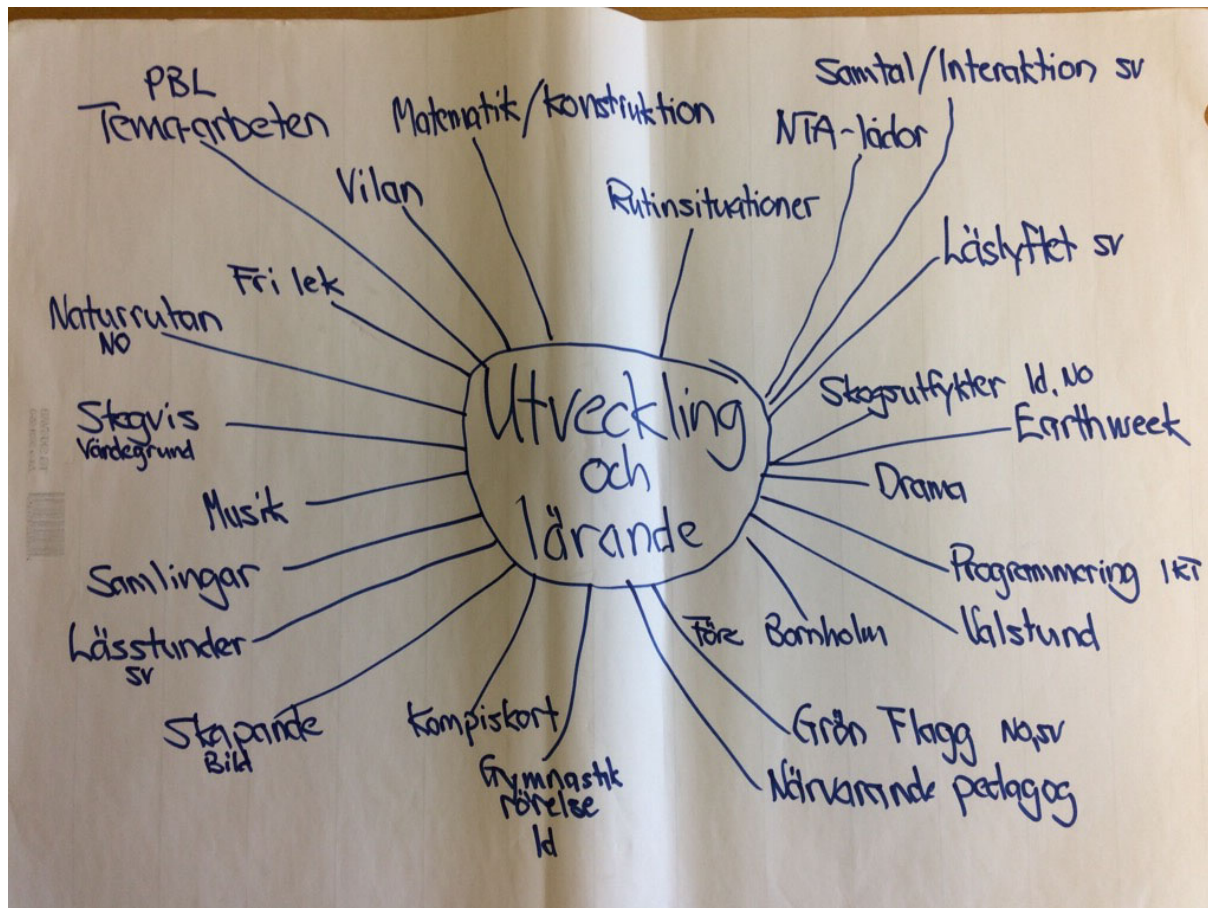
Utveckling och lärande

PBL Tema-arbeten

Matematik/konstruktion

Samtal/Interaktion sv

NTA-lådor

Vilan

Rutinsituationer

Läslyftet sv

Fri lek

Naturrutan NO

Skogsutflykter Id, NO

Stegvis Värdegrund

Earthweek

Drama

Musik

Programmering IKT

Samlingar

Valstund

Lässtunder sv

Före Bornholm

Skapande Bild

Kompiskort

Grön Flagg NO, sv

Gymnastik rörelse Id

Närvarande pedagog